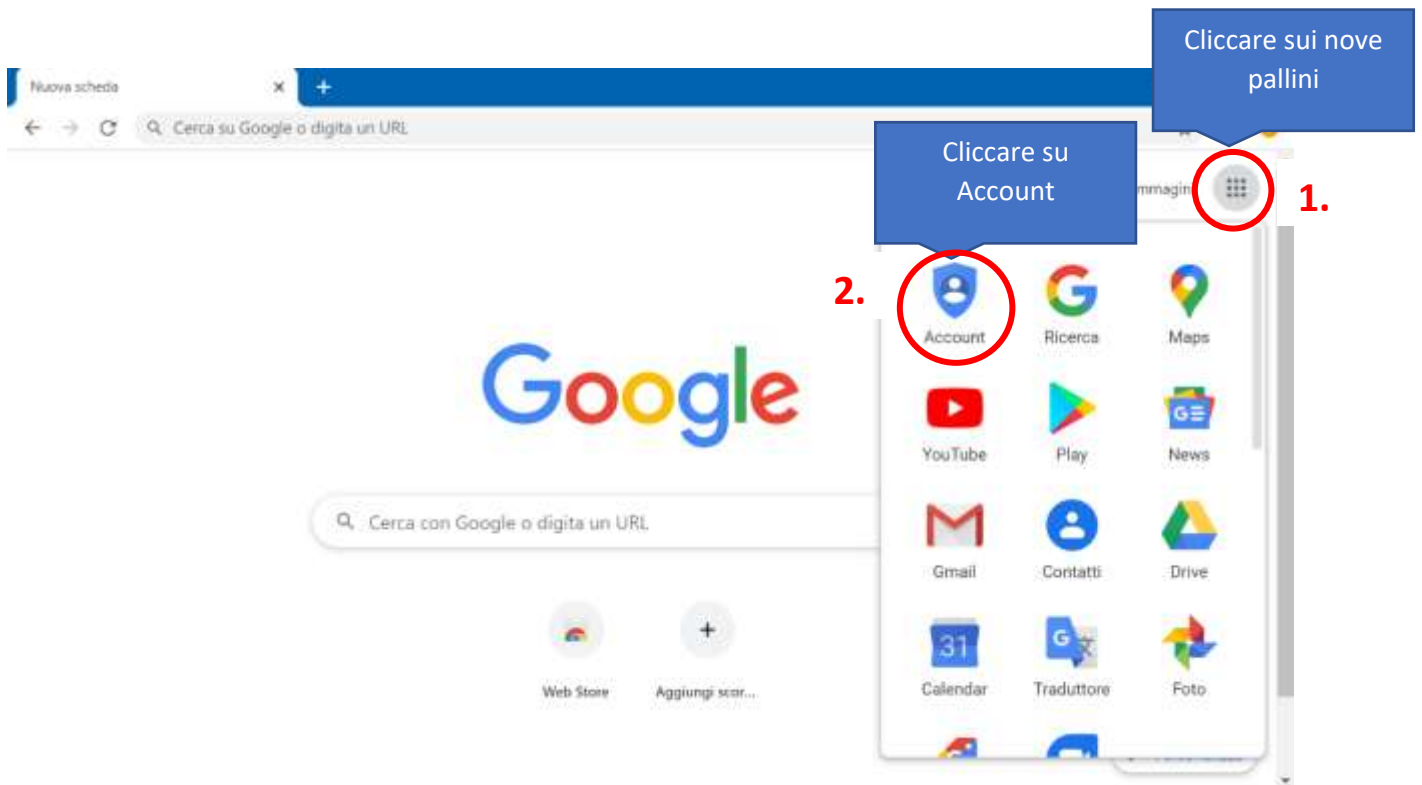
Nuova scheda

Cerca su Google o digita un URL

Cliccare sui nove pallini

Cliccare su Account

mmagin

1.

2.

Account

Ricerca

Maps

Google

YouTube

Play

News

Cerca con Google o digita un URL

Gmail

Contatti

Drive

31

Calendar

Traduttore

Foto

Web Store

Aggiungi scor...